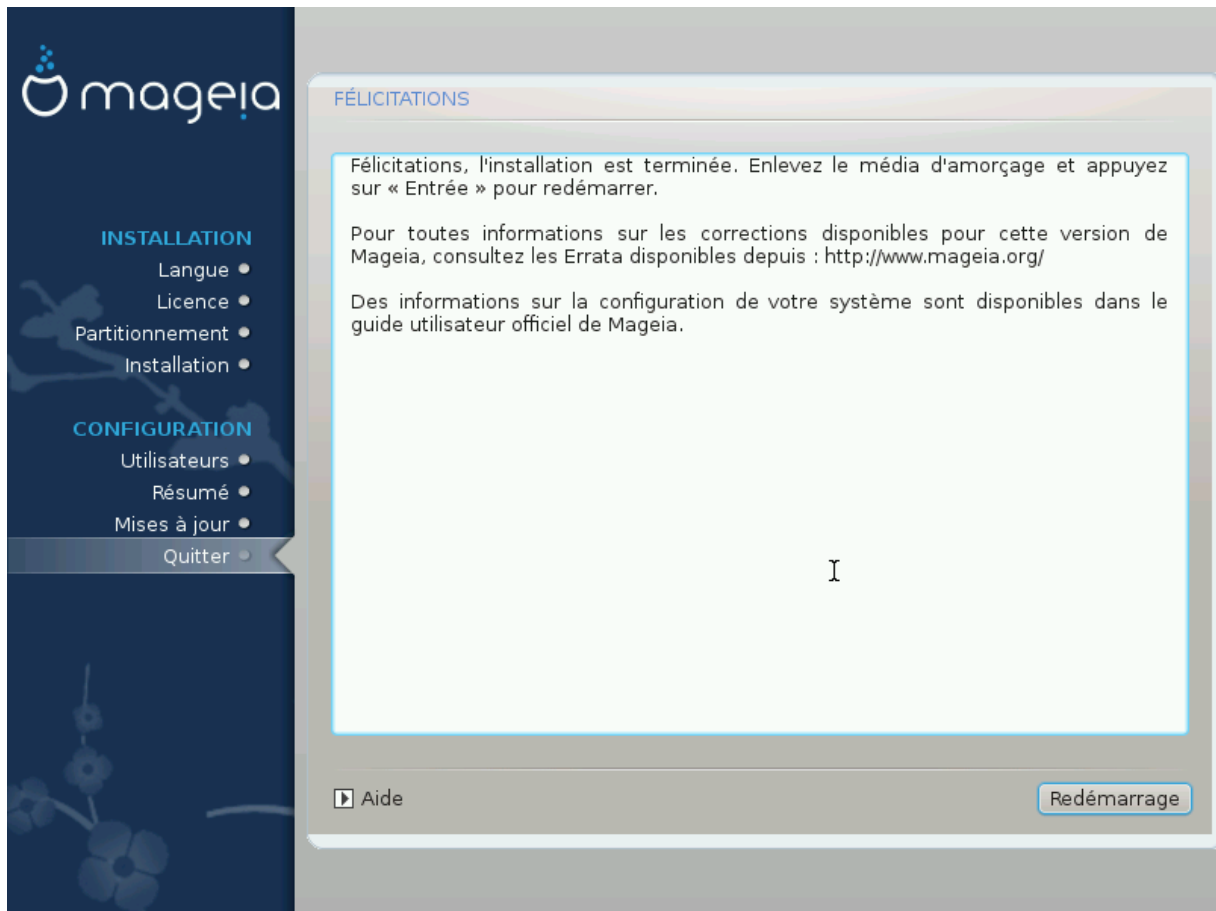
mageia

INSTALLATION
Langue
Licence
Partitionnement
Installation

CONFIGURATION
Utilisateurs
Résumé
Mises à jour
Quitter

FÉLICITATIONS

Félicitations, l'installation est terminée. Enlevez le média d'amorçage et appuyez sur « Entrée » pour redémarrer.

Pour toutes informations sur les corrections disponibles pour cette version de Mageia, consultez les Errata disponibles depuis : http://www.mageia.org/

Des informations sur la configuration de votre système sont disponibles dans le guide utilisateur officiel de Mageia.

Aide

Redémarrage